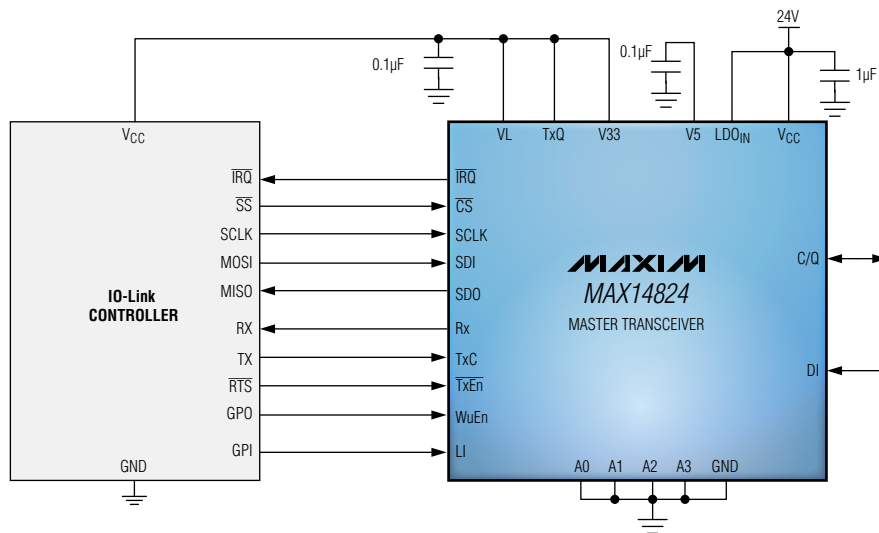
24V

0.1µF

0.1µF

1µF

$V_{CC}$

IO-Link CONTROLLER

$\overline{IRQ}$

$\overline{SS}$

SCLK

MOSI

MISO

RX

TX

$\overline{RTS}$

GPO

GPI

GND

VL

TxQ

V33

V5

$LDO_{IN}$

$V_{CC}$

$\overline{IRQ}$

$\overline{CS}$

SCLK

SDI

SDO

Rx

TxC

$\overline{TxEn}$

WuEn

LI

MAXIM

MAX14824

MASTER TRANSCEIVER

C/Q

DI

A0

A1

A2

A3

GND